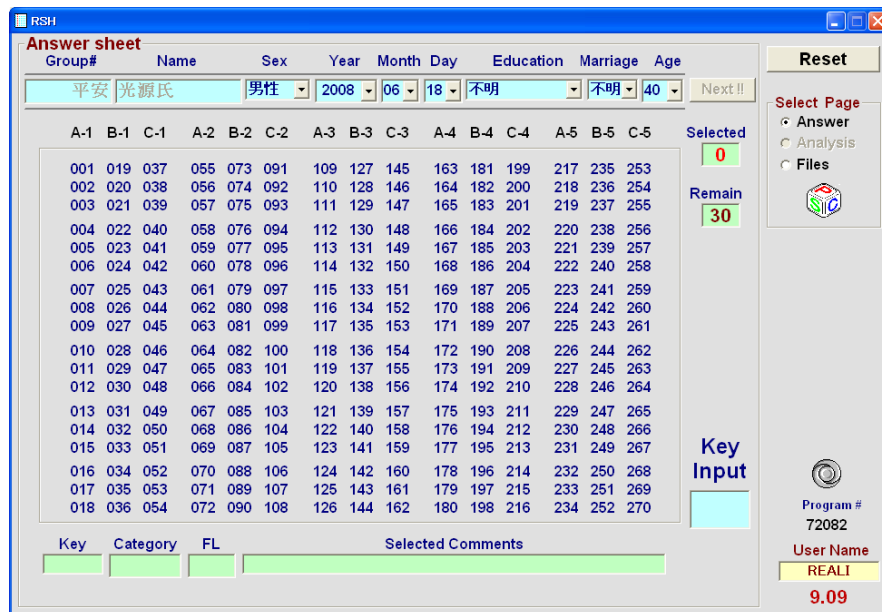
RSH

Answer sheet

| Group# | Name | Sex | Year | Month | Day | Education | Marriage | Age |
|---|---|---|---|---|---|---|---|---|
| 平安 | 光源氏 | 男性 | 2008 | 06 | 18 | 不明 | 不明 | 40 |

Next !!

| A-1 | B-1 | C-1 | A-2 | B-2 | C-2 | A-3 | B-3 | C-3 | A-4 | B-4 | C-4 | A-5 | B-5 | C-5 |
|---|---|---|---|---|---|---|---|---|---|---|---|---|---|---|
| 001 | 019 | 037 | 055 | 073 | 091 | 109 | 127 | 145 | 163 | 181 | 199 | 217 | 235 | 253 |
| 002 | 020 | 038 | 056 | 074 | 092 | 110 | 128 | 146 | 164 | 182 | 200 | 218 | 236 | 254 |
| 003 | 021 | 039 | 057 | 075 | 093 | 111 | 129 | 147 | 165 | 183 | 201 | 219 | 237 | 255 |
| 004 | 022 | 040 | 058 | 076 | 094 | 112 | 130 | 148 | 166 | 184 | 202 | 220 | 238 | 256 |
| 005 | 023 | 041 | 059 | 077 | 095 | 113 | 131 | 149 | 167 | 185 | 203 | 221 | 239 | 257 |
| 006 | 024 | 042 | 060 | 078 | 096 | 114 | 132 | 150 | 168 | 186 | 204 | 222 | 240 | 258 |
| 007 | 025 | 043 | 061 | 079 | 097 | 115 | 133 | 151 | 169 | 187 | 205 | 223 | 241 | 259 |
| 008 | 026 | 044 | 062 | 080 | 098 | 116 | 134 | 152 | 170 | 188 | 206 | 224 | 242 | 260 |
| 009 | 027 | 045 | 063 | 081 | 099 | 117 | 135 | 153 | 171 | 189 | 207 | 225 | 243 | 261 |
| 010 | 028 | 046 | 064 | 082 | 100 | 118 | 136 | 154 | 172 | 190 | 208 | 226 | 244 | 262 |
| 011 | 029 | 047 | 065 | 083 | 101 | 119 | 137 | 155 | 173 | 191 | 209 | 227 | 245 | 263 |
| 012 | 030 | 048 | 066 | 084 | 102 | 120 | 138 | 156 | 174 | 192 | 210 | 228 | 246 | 264 |
| 013 | 031 | 049 | 067 | 085 | 103 | 121 | 139 | 157 | 175 | 193 | 211 | 229 | 247 | 265 |
| 014 | 032 | 050 | 068 | 086 | 104 | 122 | 140 | 158 | 176 | 194 | 212 | 230 | 248 | 266 |
| 015 | 033 | 051 | 069 | 087 | 105 | 123 | 141 | 159 | 177 | 195 | 213 | 231 | 249 | 267 |
| 016 | 034 | 052 | 070 | 088 | 106 | 124 | 142 | 160 | 178 | 196 | 214 | 232 | 250 | 268 |
| 017 | 035 | 053 | 071 | 089 | 107 | 125 | 143 | 161 | 179 | 197 | 215 | 233 | 251 | 269 |
| 018 | 036 | 054 | 072 | 090 | 108 | 126 | 144 | 162 | 180 | 198 | 216 | 234 | 252 | 270 |

Selected
0
Remain
30

Key Input

Key Category FL Selected Comments

Reset

Select Page
Answer
Analysis
Files

Program #
72082
User Name
REALI
9.09